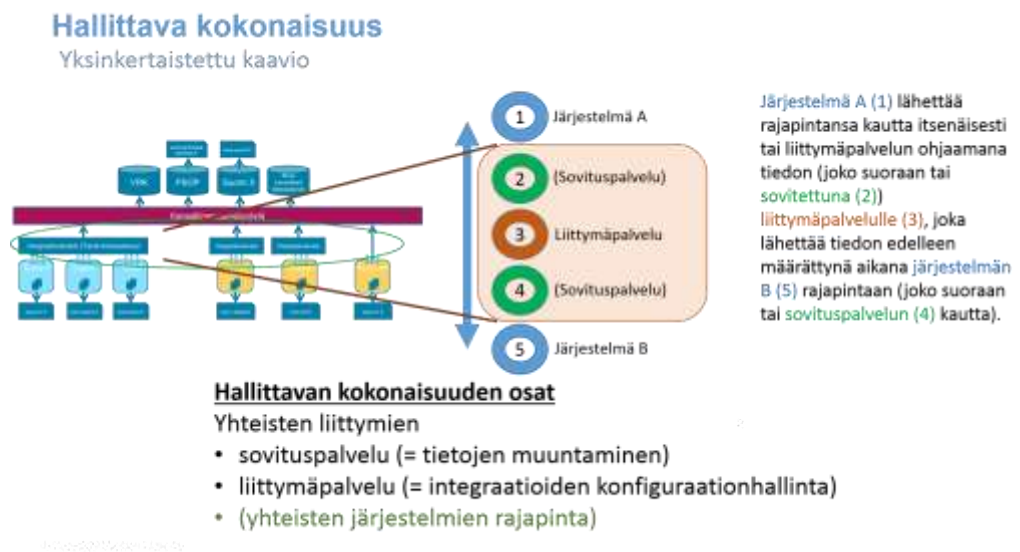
Hallittava kokonaisuus
Yksinkertaistettu kaavio

VRK
PSOP
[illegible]
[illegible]

1 Järjestelmä A
2 (Sovituspalvelu)
3 Liittymäpalvelu
4 (Sovituspalvelu)
5 Järjestelmä B

Järjestelmä A (1) lähettää rajapintansa kautta itsenäisesti tai liittymäpalvelun ohjaamana tiedon (joko suoraan tai sovitettuna (2)) liittymäpalvelulle (3), joka lähettää tiedon edelleen määrättynä aikana järjestelmän B (5) rajapintaan (joko suoraan tai sovituspalvelun (4) kautta).

Hallittavan kokonaisuuden osat
Yhteisten liittymien
• sovituspalvelu (= tietojen muuntaminen)
• liittymäpalvelu (= integraatioiden konfiguraationhallinta)
• (yhteisten järjestelmien rajapinta)